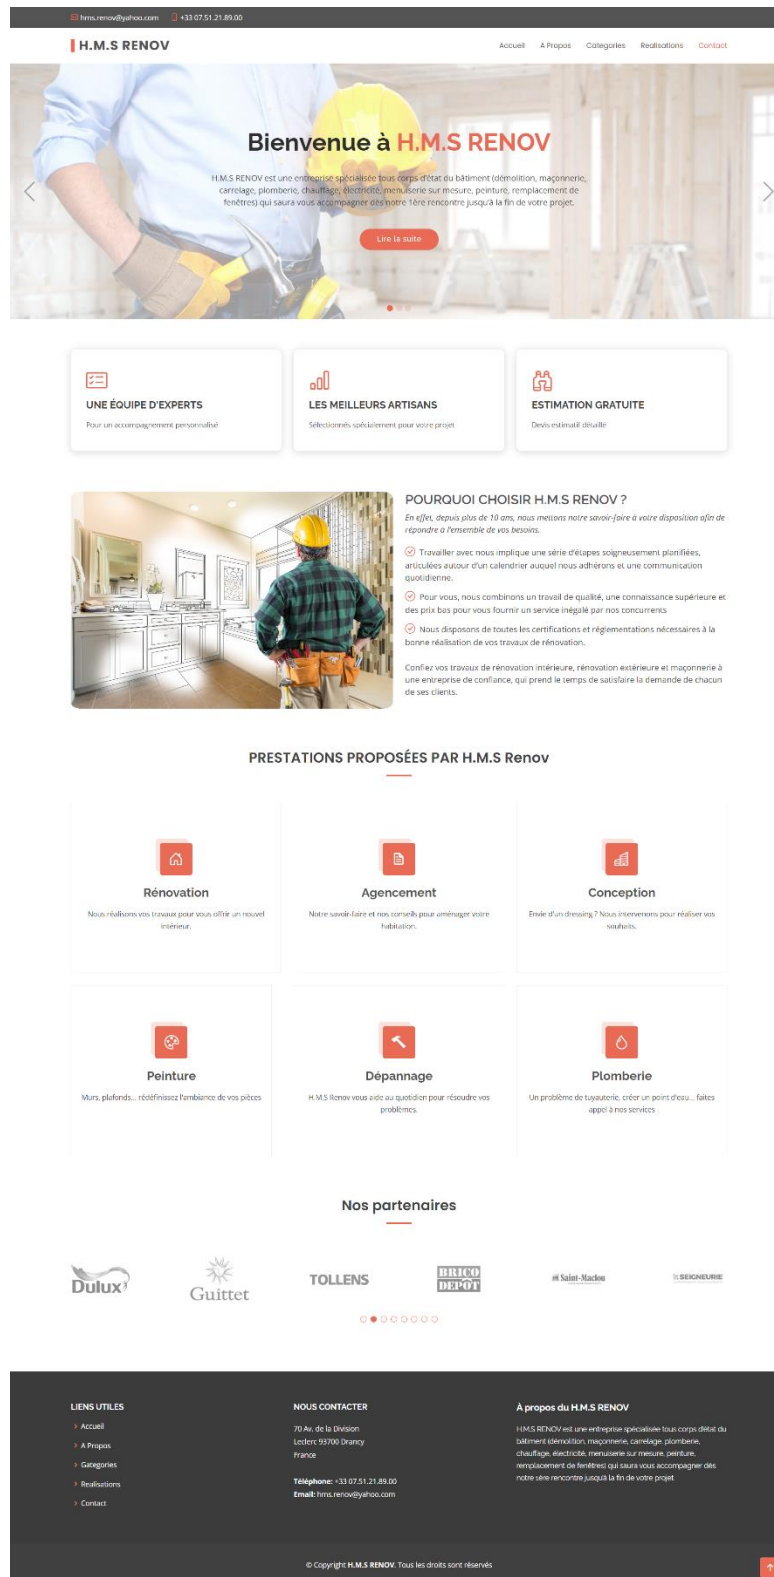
hms.renov@yahoo.com +33 07.51.21.89.00

H.M.S RENOV

Accueil A Propos Categories Realisations Contact

Bienvenue à H.M.S RENOV

H.M.S RENOV est une entreprise spécialisée tous corps d'état du bâtiment (démolition, maçonnerie, carrelage, plomberie, chauffage, électricité, menuiserie sur mesure, peinture, remplacement de fenêtres) qui saura vous accompagner dès notre 1ère rencontre jusqu'à la fin de votre projet.

Lire la suite

UNE ÉQUIPE D'EXPERTS
Pour un accompagnement personnalisé

LES MEILLEURS ARTISANS
Sélectionnés spécialement pour votre projet

ESTIMATION GRATUITE
Devis estimatif détaillé

POURQUOI CHOISIR H.M.S RENOV ?

En effet, depuis plus de 10 ans, nous mettons notre savoir-faire à votre disposition afin de répondre à l'ensemble de vos besoins.

Travailler avec nous implique une série d'étapes soigneusement planifiées, articulées autour d'un calendrier auquel nous adhérons et une communication quotidienne.

Pour vous, nous combinons un travail de qualité, une connaissance supérieure et des prix bas pour vous fournir un service inégalé par nos concurrents

Nous disposons de toutes les certifications et réglementations nécessaires à la bonne réalisation de vos travaux de rénovation.

Confiez vos travaux de rénovation intérieure, rénovation extérieure et maçonnerie à une entreprise de confiance, qui prend le temps de satisfaire la demande de chacun de ses clients.

PRESTATIONS PROPOSÉES PAR H.M.S Renov

Rénovation
Nous réalisons vos travaux pour vous offrir un nouvel intérieur.

Agencement
Notre savoir-faire et nos conseils pour aménager votre habitation.

Conception
Envie d'un dressing ? Nous intervenons pour réaliser vos souhaits.

Peinture
Murs, plafonds... redéfinissez l'ambiance de vos pièces

Dépannage
H.M.S Renov vous aide au quotidien pour résoudre vos problèmes.

Plomberie
Un problème de tuyauterie, créer un point d'eau... faites appel à nos services

Nos partenaires

Dulux Guittet TOLLENS BRICO DEPOT Saint-Maclou SEIGNEURIE

LIENS UTILES
Accueil
A Propos
Categories
Realisations
Contact

NOUS CONTACTER
70 Av. de la Division Leclerc 93700 Drancy
France

Téléphone: +33 07.51.21.89.00
Email: hms.renov@yahoo.com

À propos du H.M.S RENOV
H.M.S RENOV est une entreprise spécialisée tous corps d'état du bâtiment (démolition, maçonnerie, carrelage, plomberie, chauffage, électricité, menuiserie sur mesure, peinture, remplacement de fenêtres) qui saura vous accompagner dès notre 1ère rencontre jusqu'à la fin de votre projet.

© Copyright H.M.S RENOV. Tous les droits sont réservés